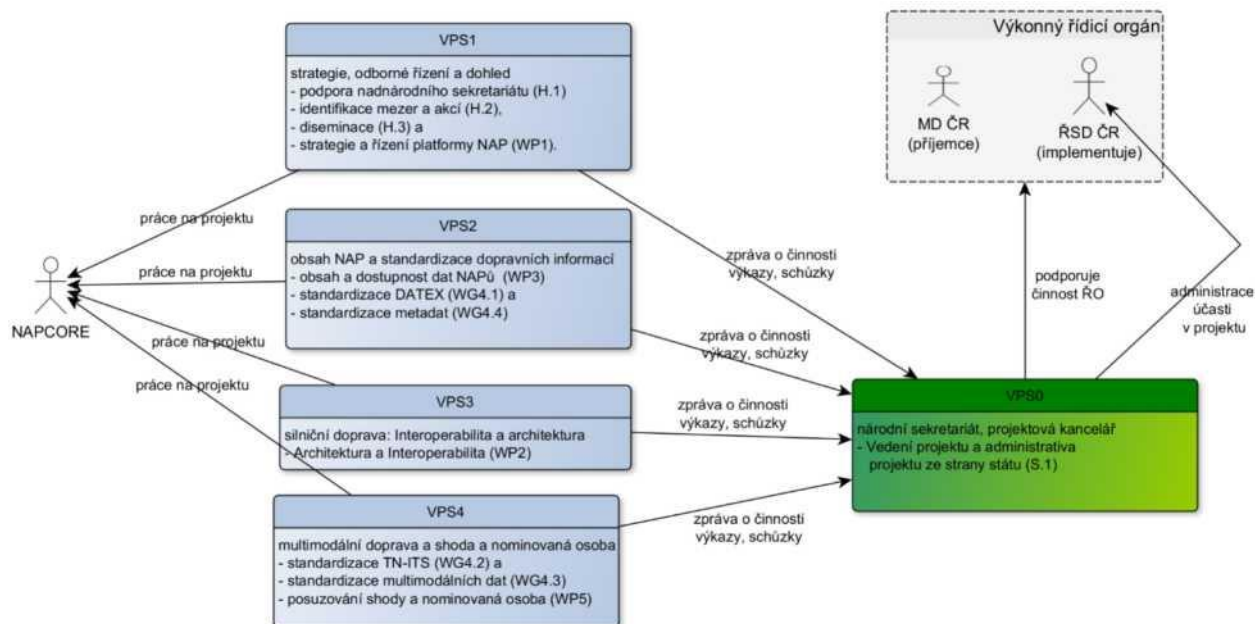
VPS1

strategie, odborné řízení a dohled
- podpora nadnárodního sekretariátu (H.1)
- identifikace mezer a akcí (H.2),
- diseminace (H.3) a
- strategie a řízení platformy NAP (WP1).

Výkonný řídicí orgán

MD ČR
(příjemce)

ŘSD ČR
(implementuje)

práce na projektu

VPS2

obsah NAP a standardizace dopravních informací
- obsah a dostupnost dat NAPů (WP3)
- standardizace DATEX (WG4.1) a
- standardizace metadat (WG4.4)

práce na projektu

zpráva o činnosti
výkazy, schůzky

podporuje
činnost ŘO

administrace
účasti
v projektu

NAPCORE

práce na projektu

zpráva o činnosti
výkazy, schůzky

práce na projektu

VPS3

silniční doprava: Interoperabilita a architektura
- Architektura a Interoperabilita (WP2)

zpráva o činnosti
výkazy, schůzky

VPS0

národní sekretariát, projektová kancelář
- Vedení projektu a administrativa projektu ze strany státu (S.1)

VPS4

multimodální doprava a shoda a nominovaná osoba
- standardizace TN-ITS (WG4.2) a
- standardizace multimodálních dat (WG4.3)
- posuzování shody a nominovaná osoba (WP5)

zpráva o činnosti
výkazy, schůzky